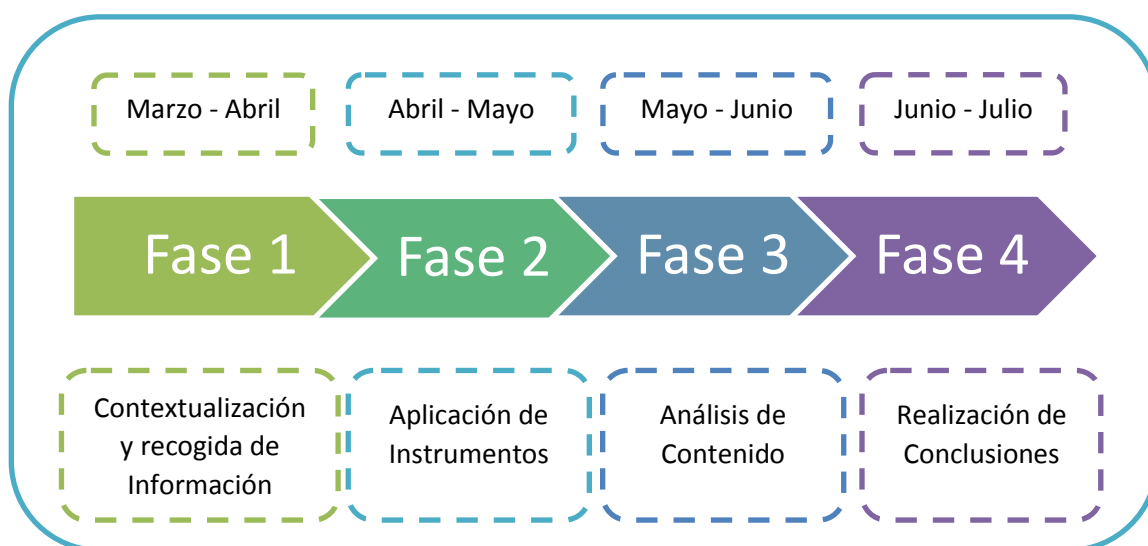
Marzo - Abril

Abril - Mayo

Mayo - Junio

Junio - Julio

Fase 1

Fase 2

Fase 3

Fase 4

Contextualización y recogida de Información

Aplicación de Instrumentos

Análisis de Contenido

Realización de Conclusiones